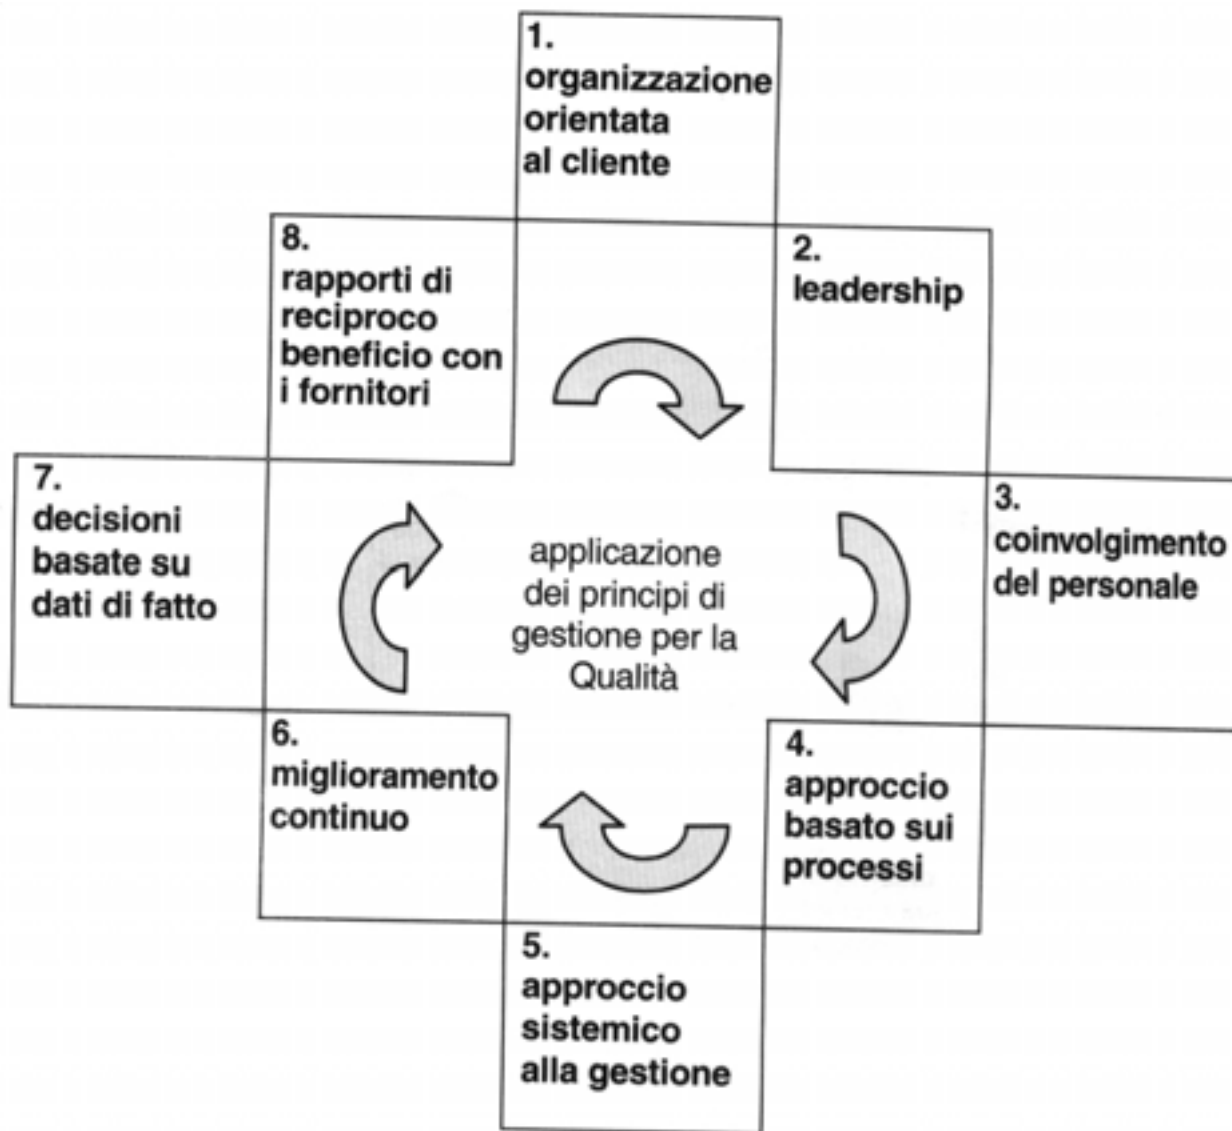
1.
organizzazione orientata al cliente

8.
rapporti di reciproco beneficio con i fornitori

2.
leadership

7.
decisioni basate su dati di fatto

applicazione dei principi di gestione per la Qualità

3.
coinvolgimento del personale

6.
miglioramento continuo

4.
approccio basato sui processi

5.
approccio sistemico alla gestione